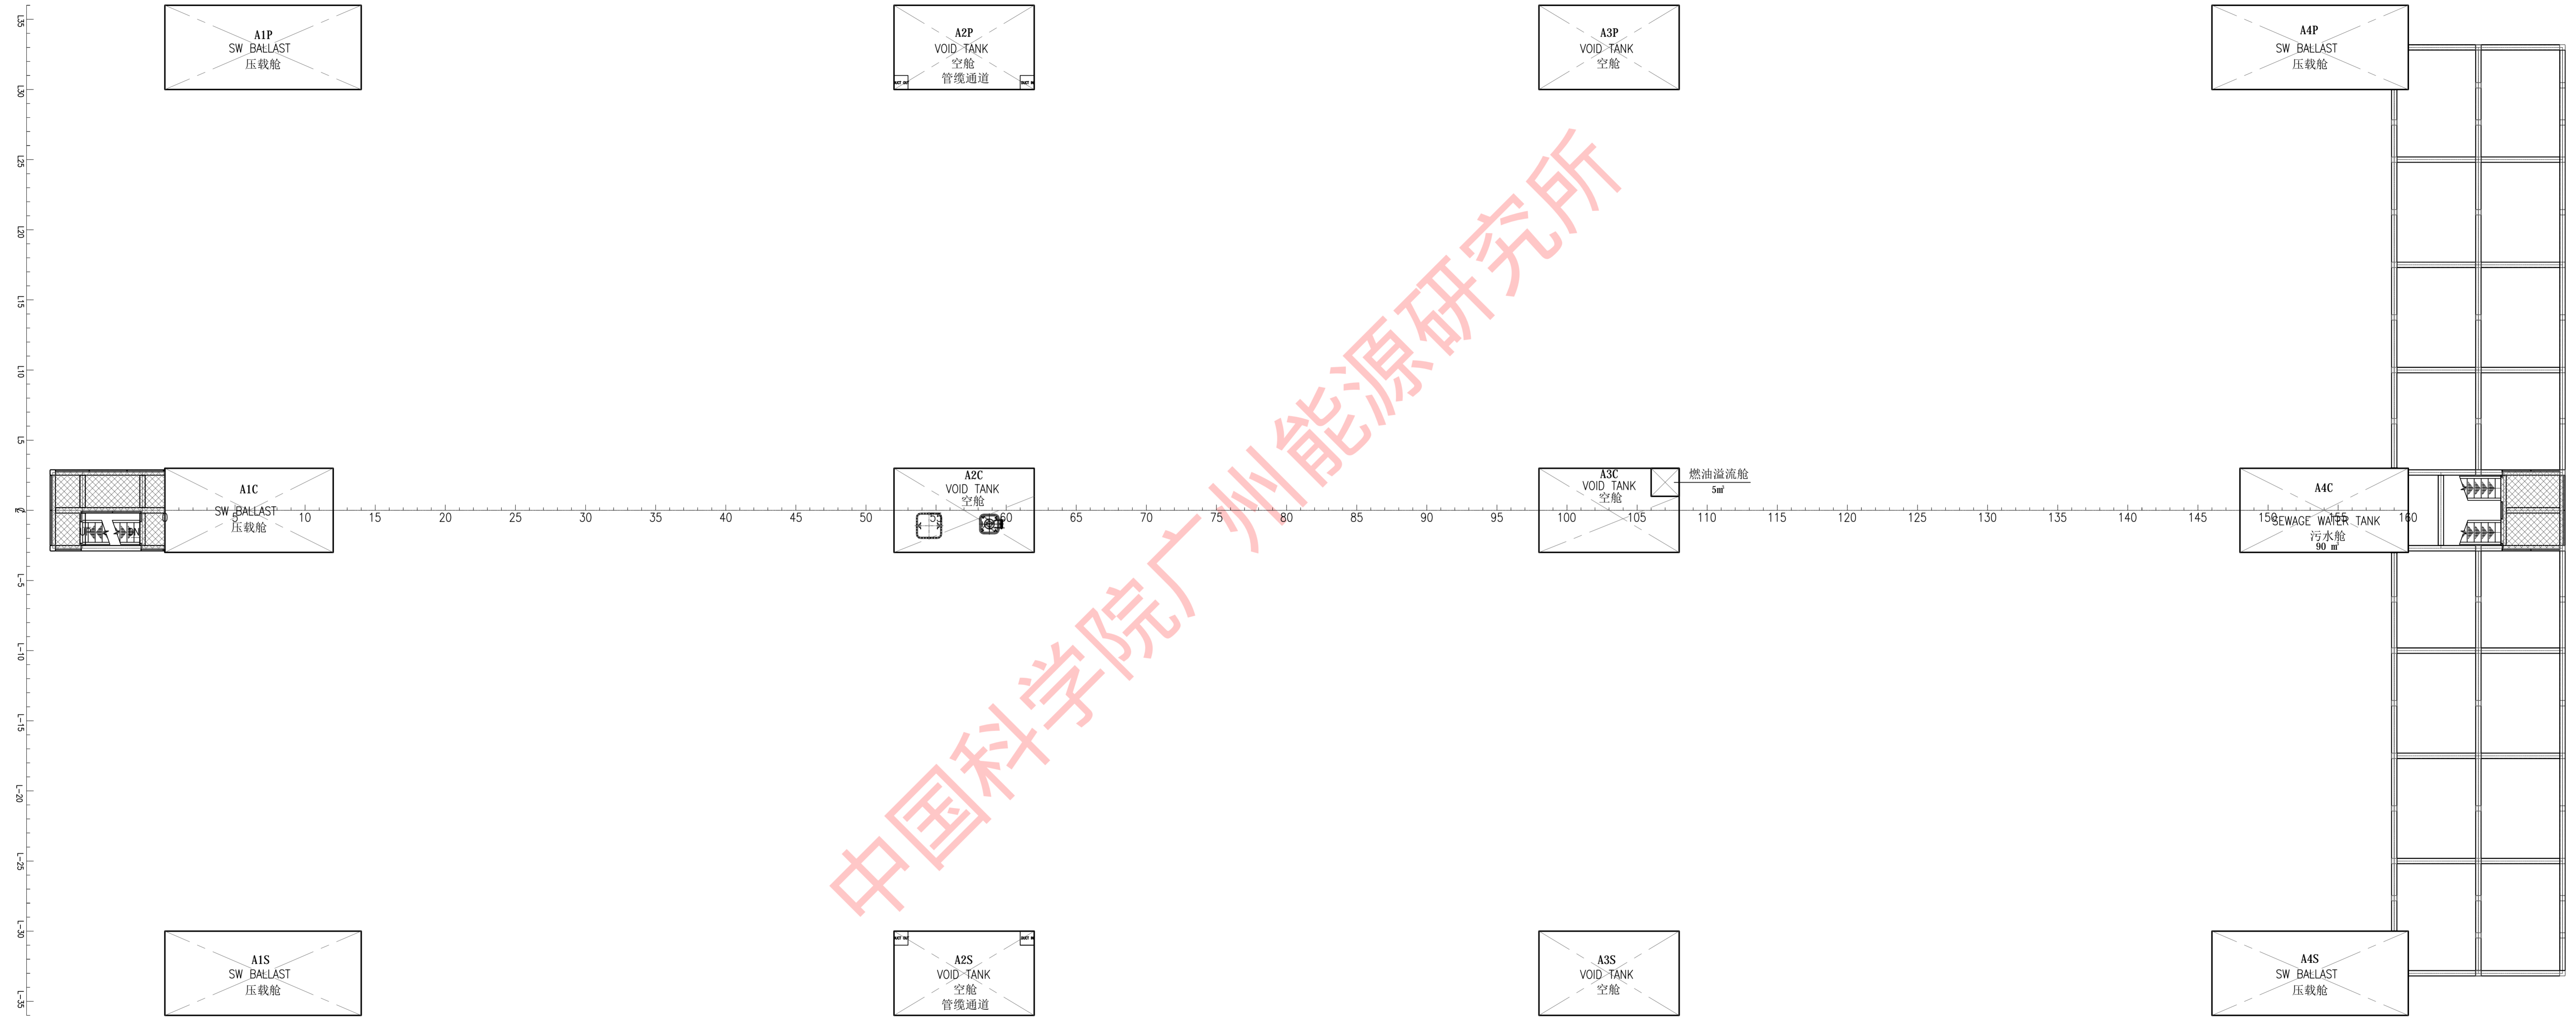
A1P
SW BALLAST
压载舱

A2P
VOID TANK
空舱
管缆通道

A3P
VOID TANK
空舱

A4P
SW BALLAST
压载舱

L35
L30
L25
L20
L15
L10
L5
0
L-5
L-10
L-15
L-20
L-25
L-30
L-35

A1C
SW BALLAST
压载舱

A2C
VOID TANK
空舱

A3C
VOID TANK
空舱

燃油溢流舱
5㎡

A4C
SEWAGE WATER TANK
污水舱
90 ㎡

0 5 10 15 20 25 30 35 40 45 50 55 60 65 70 75 80 85 90 95 100 105 110 115 120 125 130 135 140 145 150 155 160

中国科学院广州能源研究所

A1S
SW BALLAST
压载舱

A2S
VOID TANK
空舱
管缆通道

A3S
VOID TANK
空舱

A4S
SW BALLAST
压载舱